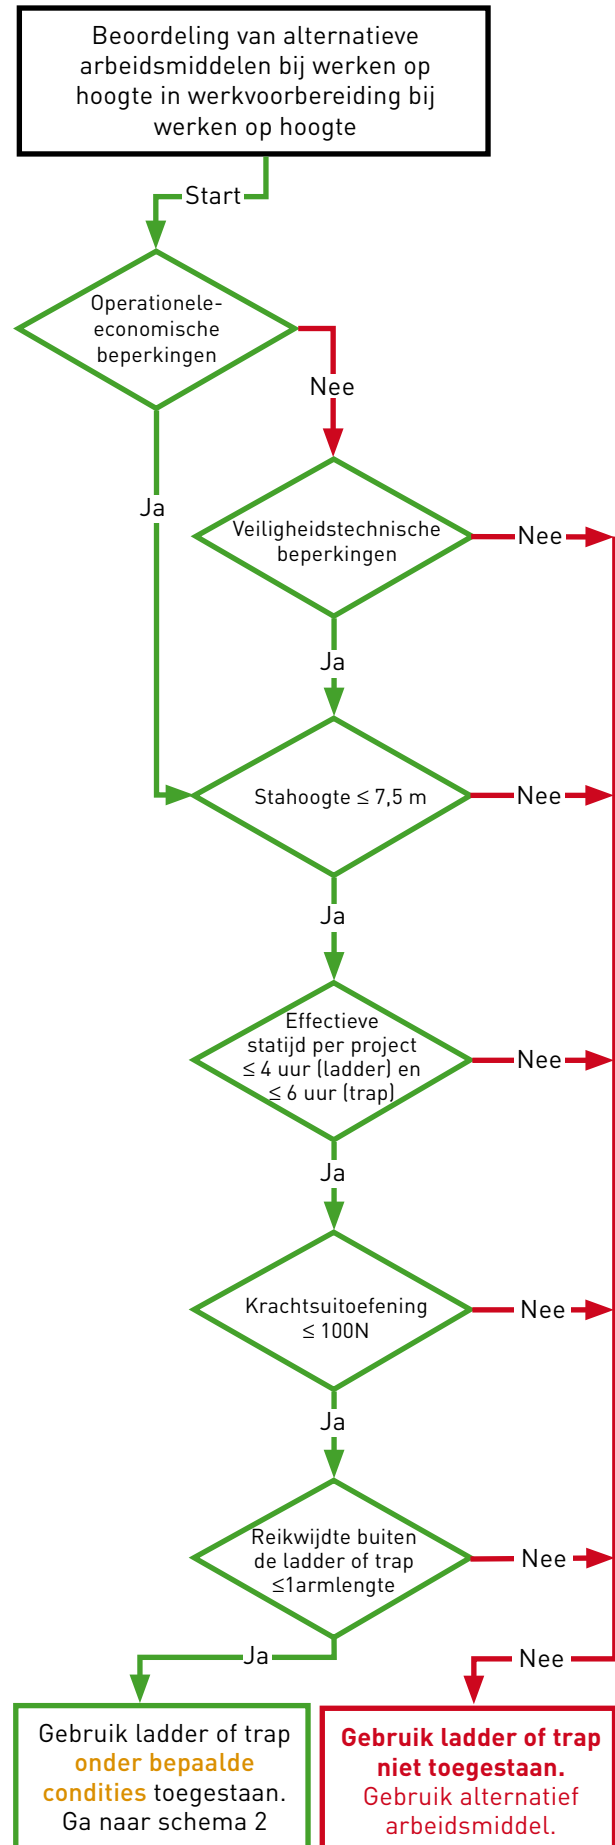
Beoordeling van alternatieve arbeidsmiddelen bij werken op hoogte in werkvoorbereiding bij werken op hoogte

Start

Operationele-economische beperkingen

Nee

Ja

Veiligheidstechnische beperkingen

Nee

Ja

Stahoogte $\leq$ 7,5 m

Nee

Ja

Effectieve statijd per project $\leq$ 4 uur (ladder) en $\leq$ 6 uur (trap)

Nee

Ja

Krachtsuitoefening $\leq$ 100N

Nee

Ja

Reikwijdte buiten de ladder of trap $\leq$1armlengte

Nee

Ja

Nee

Gebruik ladder of trap onder bepaalde condities toegestaan. Ga naar schema 2

Gebruik ladder of trap niet toegestaan. Gebruik alternatief arbeidsmiddel.